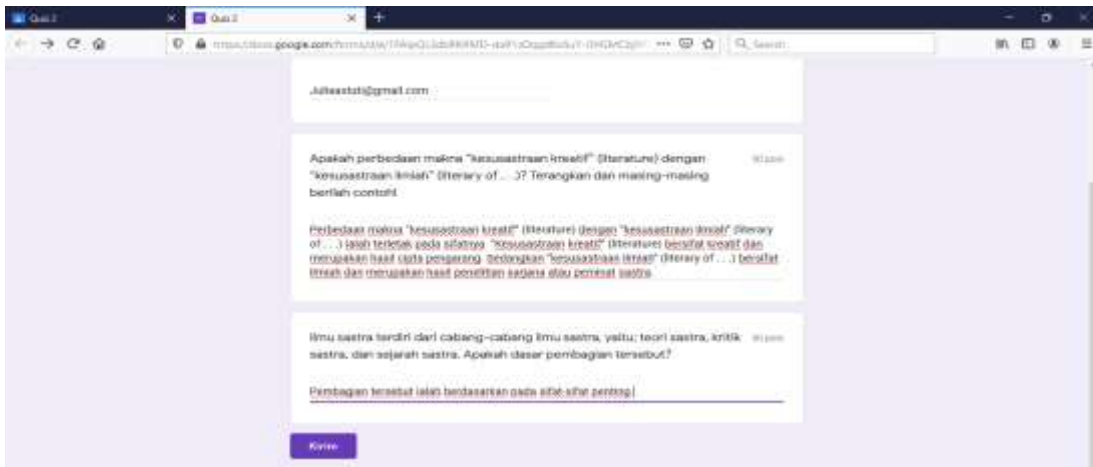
Quiz 2

Quiz 2

https://docs.google.com/forms/d/e/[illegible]

Search

Juliaastuti@gmail.com

Apakah perbedaan makna "kesusastraan kreatif" (literature) dengan "kesusastraan ilmiah" (literary of . . .)? Terangkan dan masing-masing berilah contoh!

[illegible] poin

Perbedaan makna "kesusastraan kreatif" (literature) dengan "kesusastraan ilmiah" (literary of . . .) ialah terletak pada sifatnya. "Kesusastraan kreatif" (literature) bersifat kreatif dan merupakan hasil cipta pengarang. Sedangkan "kesusastraan ilmiah" (literary of . . .) bersifat ilmiah dan merupakan hasil penelitian sarjana atau peminat sastra.

Ilmu sastra terdiri dari cabang-cabang ilmu sastra, yaitu: teori sastra, kritik sastra, dan sejarah sastra. Apakah dasar pembagian tersebut?

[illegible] poin

Pembagian tersebut ialah berdasarkan pada sifat-sifat penting

Kirim